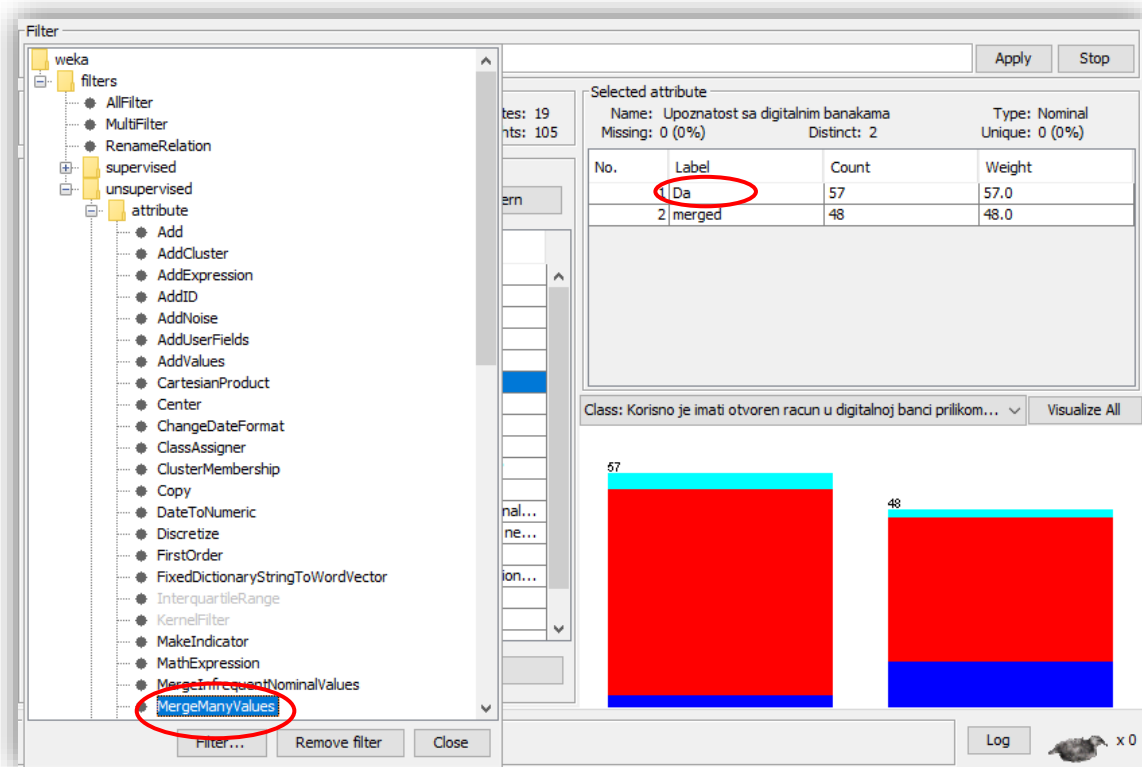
Filter

weka
filters
AllFilter
MultiFilter
RenameRelation
supervised
unsupervised
attribute
Add
AddCluster
AddExpression
AddID
AddNoise
AddUserFields
AddValues
CartesianProduct
Center
ChangeDateFormat
ClassAssigner
ClusterMembership
Copy
DateToNumeric
Discretize
FirstOrder
FixedDictionaryStringToWordVector
InterquartileRange
KernelFilter
MakeIndicator
MathExpression
MergeInfrequentNominalValues
MergeManyValues

Filter... Remove filter Close

Apply Stop

tes: 19
nts: 105

ern

minal...
ne...
ion...

Selected attribute
Name: Upoznatost sa digitalnim banakama
Type: Nominal
Missing: 0 (0%)
Distinct: 2
Unique: 0 (0%)

| No. | Label | Count | Weight |
|---|---|---|---|
| 1 | Da | 57 | 57.0 |
| 2 | merged | 48 | 48.0 |

Class: Korisno je imati otvoren racun u digitalnoj banci prilikom...
Visualize All

57
48

Log
x 0